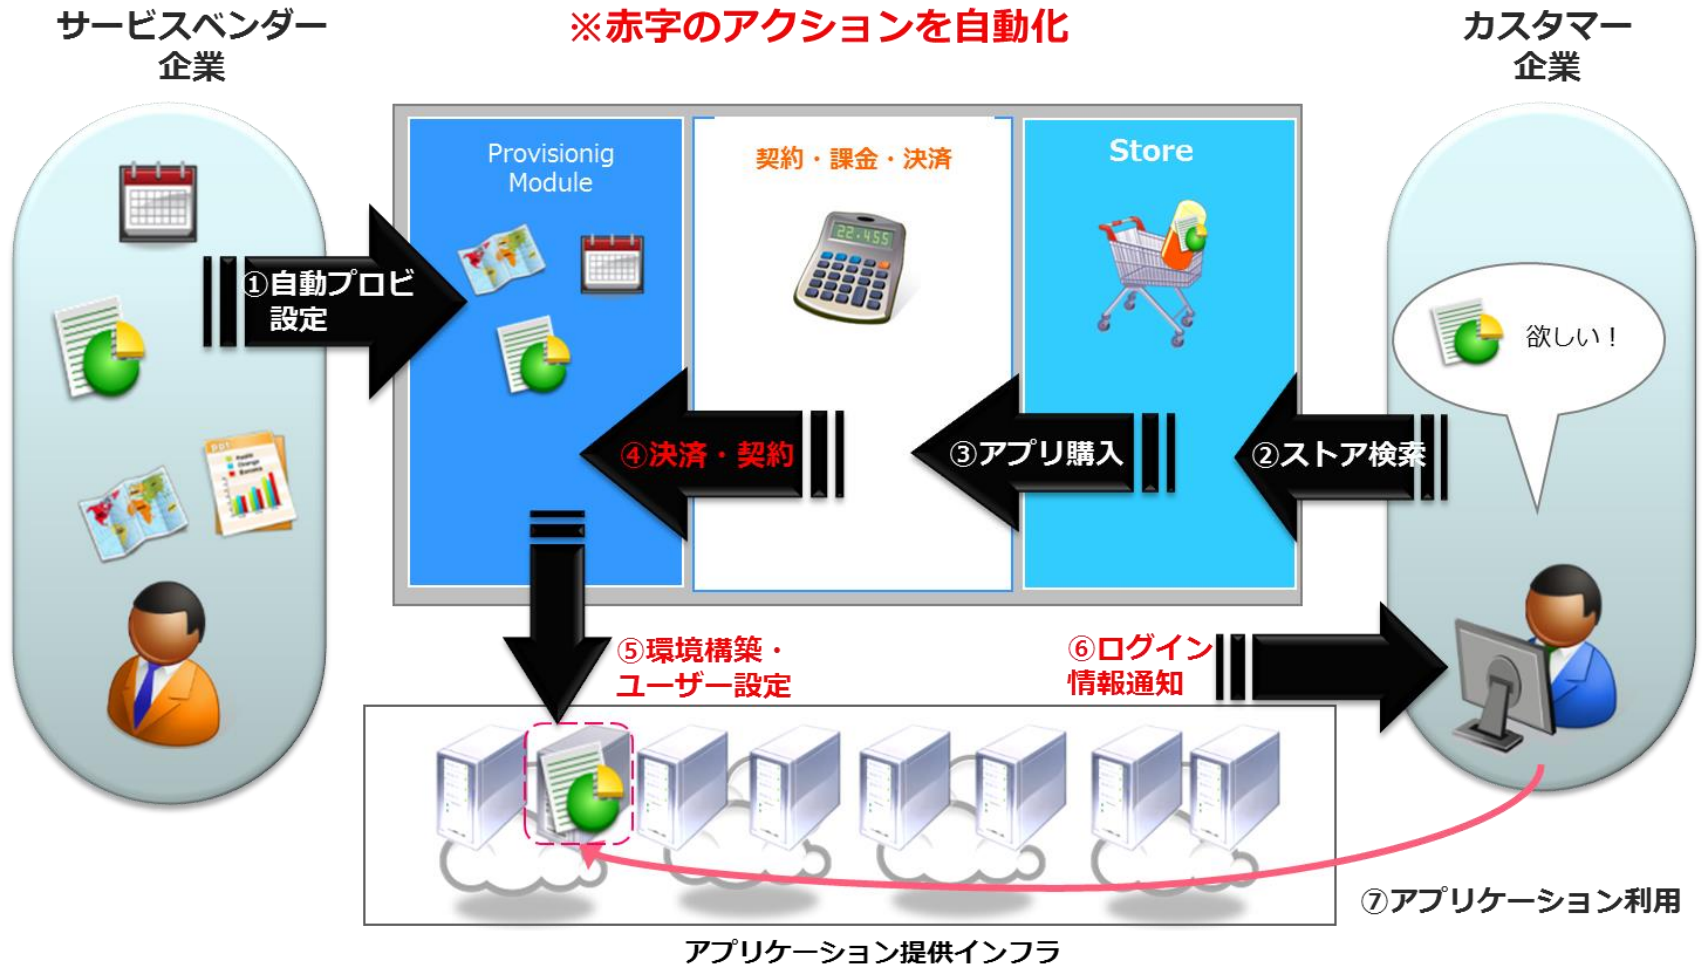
サービスベンダー企業

※赤字のアクションを自動化

カスタマー企業

Provisionig Module

契約・課金・決済

22.455

Store

①自動プロビ設定

欲しい！

④決済・契約

③アプリ購入

②ストア検索

⑤環境構築・ユーザー設定

⑥ログイン情報通知

⑦アプリケーション利用

アプリケーション提供インフラ